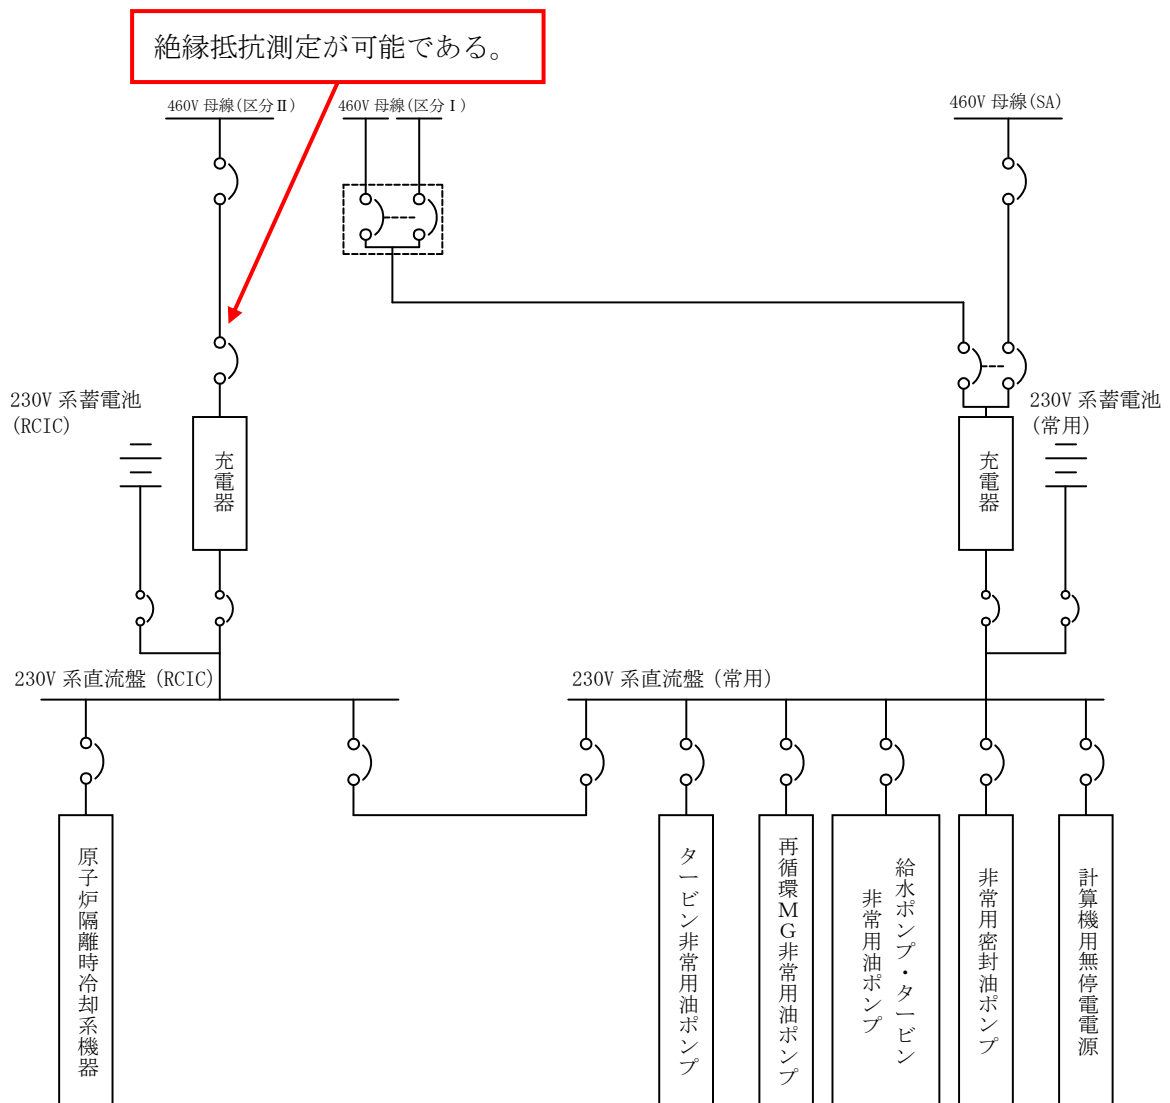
絶縁抵抗測定が可能である。

460V 母線(区分Ⅱ)

460V 母線(区分Ⅰ)

460V 母線(SA)

230V 系蓄電池 (RCIC)

充電器

230V 系蓄電池 (常用)

充電器

230V 系直流盤 (RCIC)

230V 系直流盤 (常用)

原子炉隔離時冷却系機器

タービン非常用油ポンプ

再循環MG非常用油ポンプ

給水ポンプ・タービン非常用油ポンプ

非常用密封油ポンプ

計算機用無停電電源